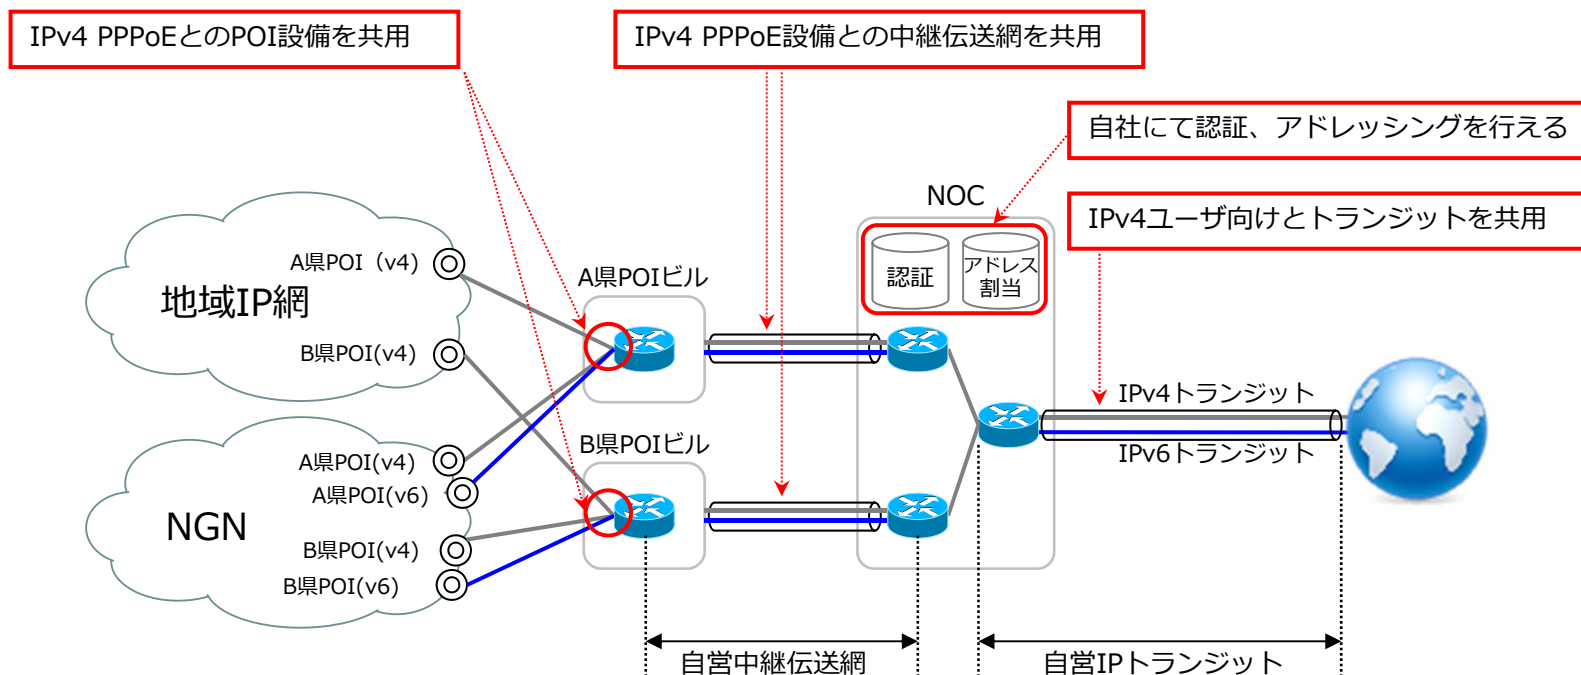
IPv4 PPPoEとのPOI設備を共用

IPv4 PPPoE設備との中継伝送網を共用

自社にて認証、アドレッシングを行える

NOC

IPv4ユーザ向けとトランジットを共用

認証

アドレス割当

地域IP網

A県POI（v4）

B県POI(v4)

A県POIビル

B県POIビル

NGN

A県POI(v4)

A県POI(v6)

B県POI(v4)

B県POI(v6)

IPv4トランジット

IPv6トランジット

自営中継伝送網

自営IPトランジット